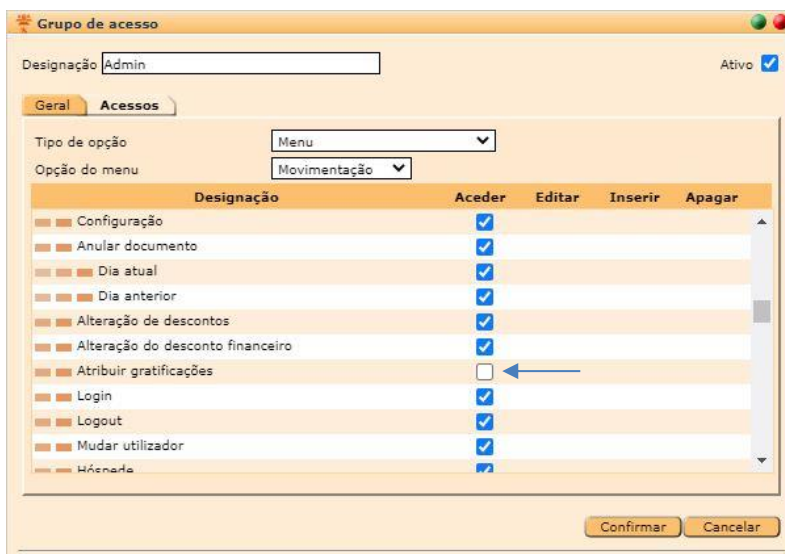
Grupo de acesso

Designação Admin

Ativo

Geral Acessos

Tipo de opção Menu

Opção do menu Movimentação

| Designação | Aceder | Editar | Inserir | Apagar |
|---|---|---|---|---|
| Configuração | | | | |
| Anular documento | | | | |
| Dia atual | | | | |
| Dia anterior | | | | |
| Alteração de descontos | | | | |
| Alteração do desconto financeiro | | | | |
| Atribuir gratificações | | | | |
| Login | | | | |
| Logout | | | | |
| Mudar utilizador | | | | |
| Hóspede | | | | |

Confirmar Cancelar